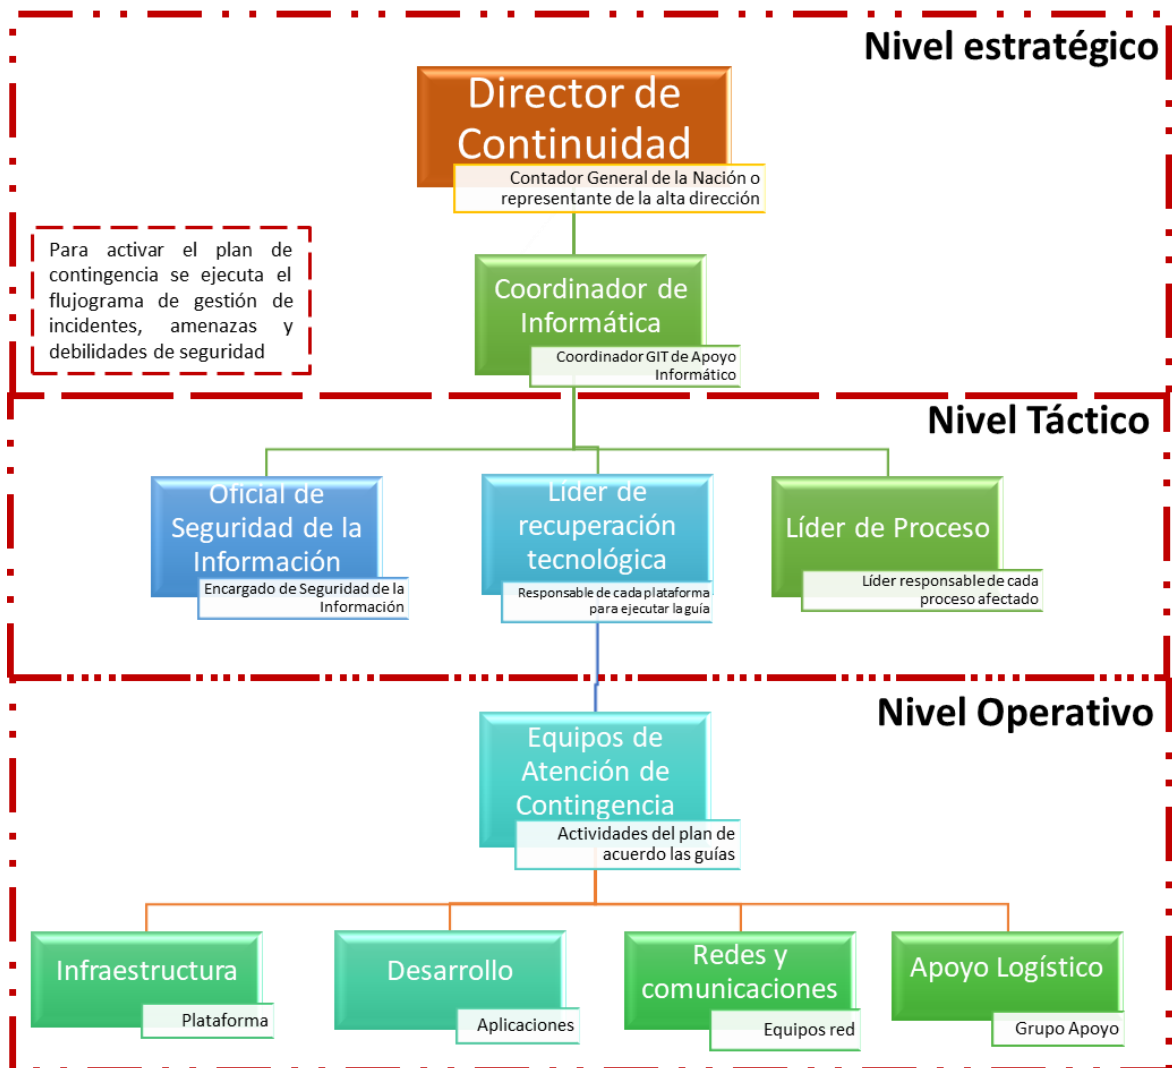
Nivel estratégico

Director de Continuidad

Contador General de la Nación o representante de la alta dirección

Para activar el plan de contingencia se ejecuta el flujograma de gestión de incidentes, amenazas y debilidades de seguridad

Coordinador de Informática

Coordinador GIT de Apoyo Informático

Nivel Táctico

Oficial de Seguridad de la Información

Encargado de Seguridad de la Información

Líder de recuperación tecnológica

Responsable de cada plataforma para ejecutar la guía

Líder de Proceso

Líder responsable de cada proceso afectado

Nivel Operativo

Equipos de Atención de Contingencia

Actividades del plan de acuerdo las guías

Infraestructura

Plataforma

Desarrollo

Aplicaciones

Redes y comunicaciones

Equipos red

Apoyo Logístico

Grupo Apoyo